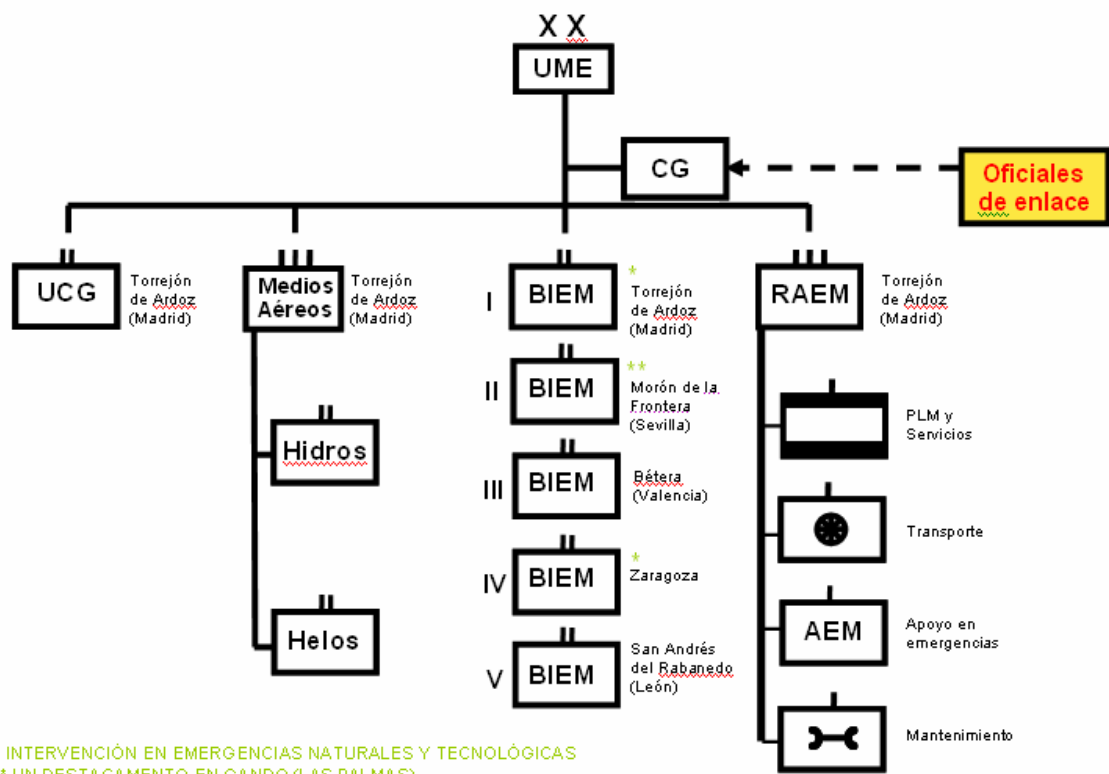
XX
UME

CG

Oficiales de enlace

II
UCG
Torrejón de Ardoz (Madrid)

III
Medios Aéreos
Torrejón de Ardoz (Madrid)

II
Hidros

II
Helos

II
I BIEM
*
Torrejón de Ardoz (Madrid)

II
II BIEM
**
Morón de la Frontera (Sevilla)

II
III BIEM
Bétera (Valencia)

II
IV BIEM
*
Zaragoza

II
V BIEM
San Andrés del Rabanedo (León)

III
RAEM
Torrejón de Ardoz (Madrid)

PLM y Servicios

Transporte

AEM
Apoyo en emergencias

Mantenimiento

INTERVENCIÓN EN EMERGENCIAS NATURALES Y TECNOLÓGICAS
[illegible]